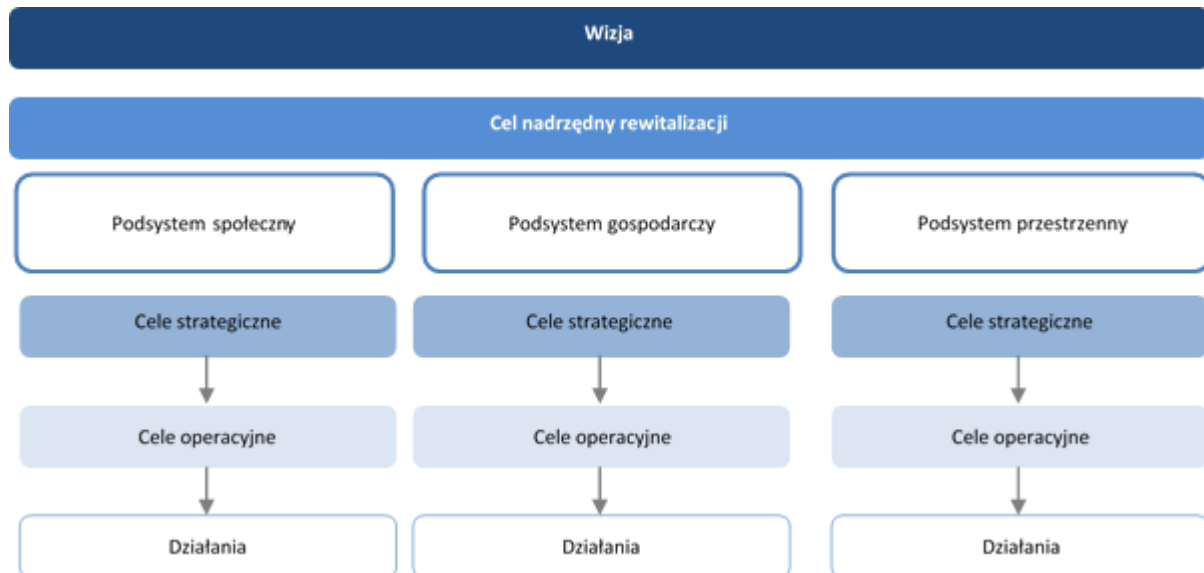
Wizja

Cel nadrzędny rewitalizacji

Podsystem społeczny

Cele strategiczne

Cele operacyjne

Działania

Podsystem gospodarczy

Cele strategiczne

Cele operacyjne

Działania

Podsystem przestrzenny

Cele strategiczne

Cele operacyjne

Działania